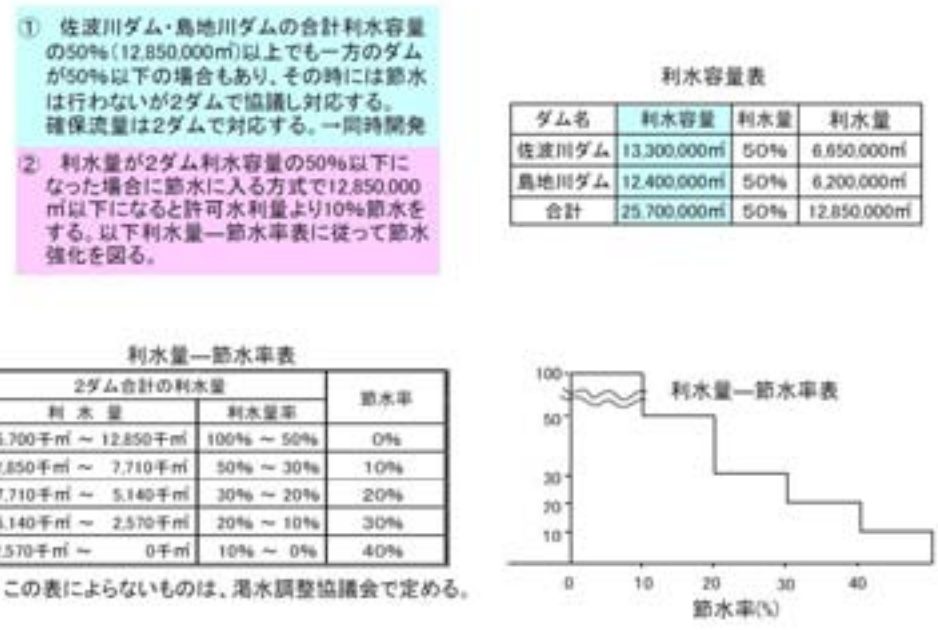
① 佐波川ダム・島地川ダムの合計利水容量の50%（12,850,000㎥）以上でも一方のダムが50%以下の場合もあり、その時には節水は行わないが2ダムで協議し対応する。確保流量は2ダムで対応する。→同時開発

② 利水量が2ダム利水容量の50%以下になった場合に節水に入る方式で12,850,000㎥以下になると許可水利量より10%節水をする。以下利水量―節水率表に従って節水強化を図る。

利水容量表

| ダム名 | 利水容量 | 利水量 | 利水量 |
|---|---|---|---|
| 佐波川ダム | 13,300,000㎥ | 50% | 6,650,000㎥ |
| 島地川ダム | 12,400,000㎥ | 50% | 6,200,000㎥ |
| 合計 | 25,700,000㎥ | 50% | 12,850,000㎥ |

利水量―節水率表

| 2ダム合計の利水量 | | 節水率 |
|---|---|---|
| 利 水 量 | 利水量率 | |
| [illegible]5,700千㎥ ～ 12,850千㎥ | 100% ～ 50% | 0% |
| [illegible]2,850千㎥ ～ 7,710千㎥ | 50% ～ 30% | 10% |
| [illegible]7,710千㎥ ～ 5,140千㎥ | 30% ～ 20% | 20% |
| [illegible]5,140千㎥ ～ 2,570千㎥ | 20% ～ 10% | 30% |
| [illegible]2,570千㎥ ～ 0千㎥ | 10% ～ 0% | 40% |

この表によらないものは、渇水調整協議会で定める。

100
50
30
20
10
利水量―節水率表
0 10 20 30 40
節水率(%)